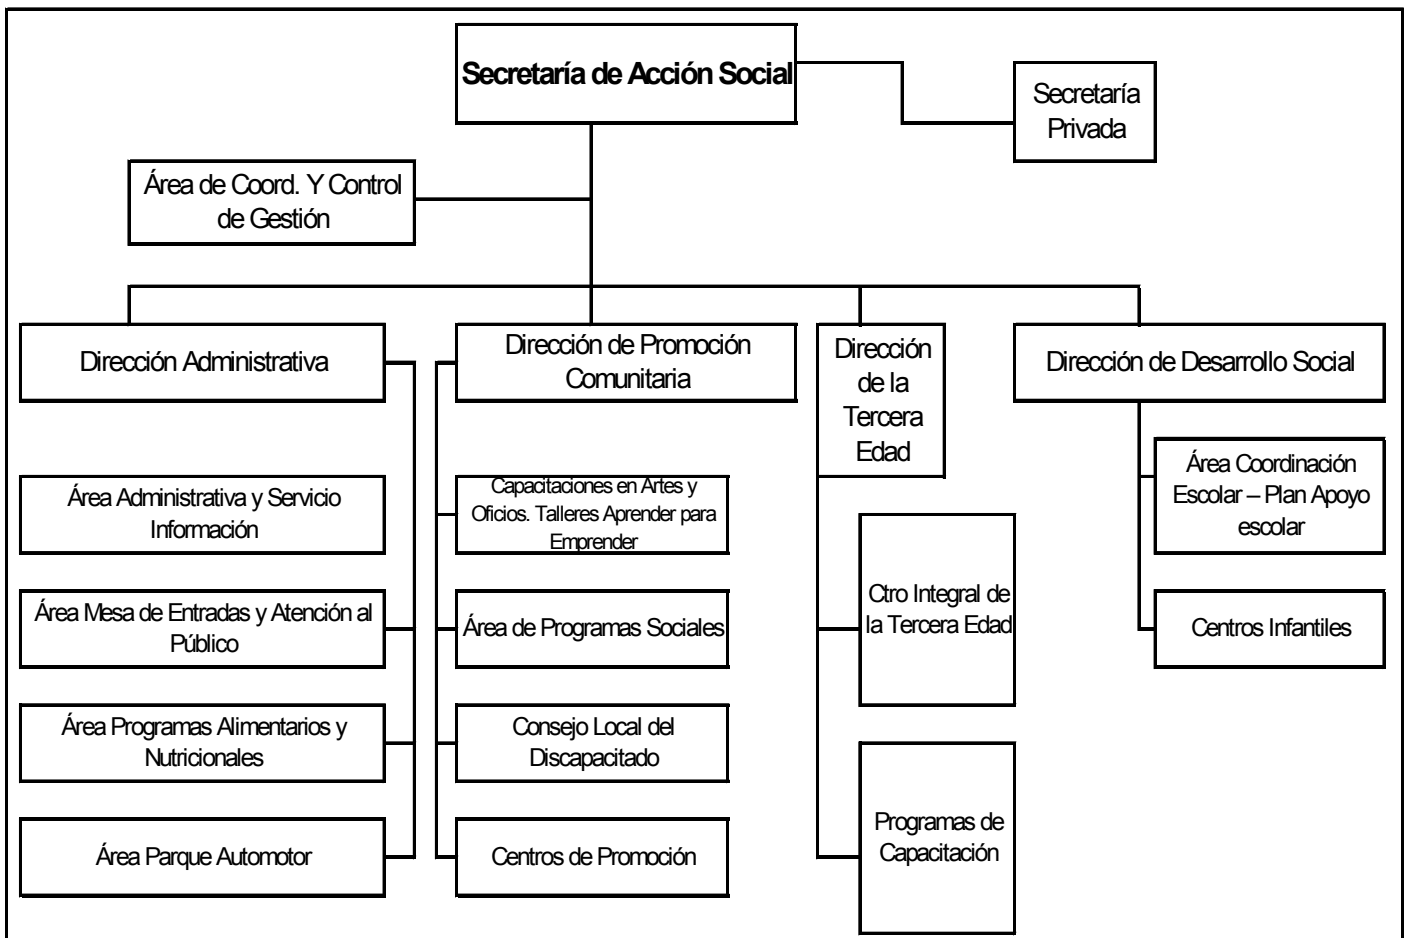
Secretaría de Acción Social

Secretaría Privada

Área de Coord. Y Control de Gestión

Dirección Administrativa

Área Administrativa y Servicio Información

Área Mesa de Entradas y Atención al Público

Área Programas Alimentarios y Nutricionales

Área Parque Automotor

Dirección de Promoción Comunitaria

Capacitaciones en Artes y Oficios. Talleres Aprender para Emprender

Área de Programas Sociales

Consejo Local del Discapacitado

Centros de Promoción

Dirección de la Tercera Edad

Ctro Integral de la Tercera Edad

Programas de Capacitación

Dirección de Desarrollo Social

Área Coordinación Escolar – Plan Apoyo escolar

Centros Infantiles